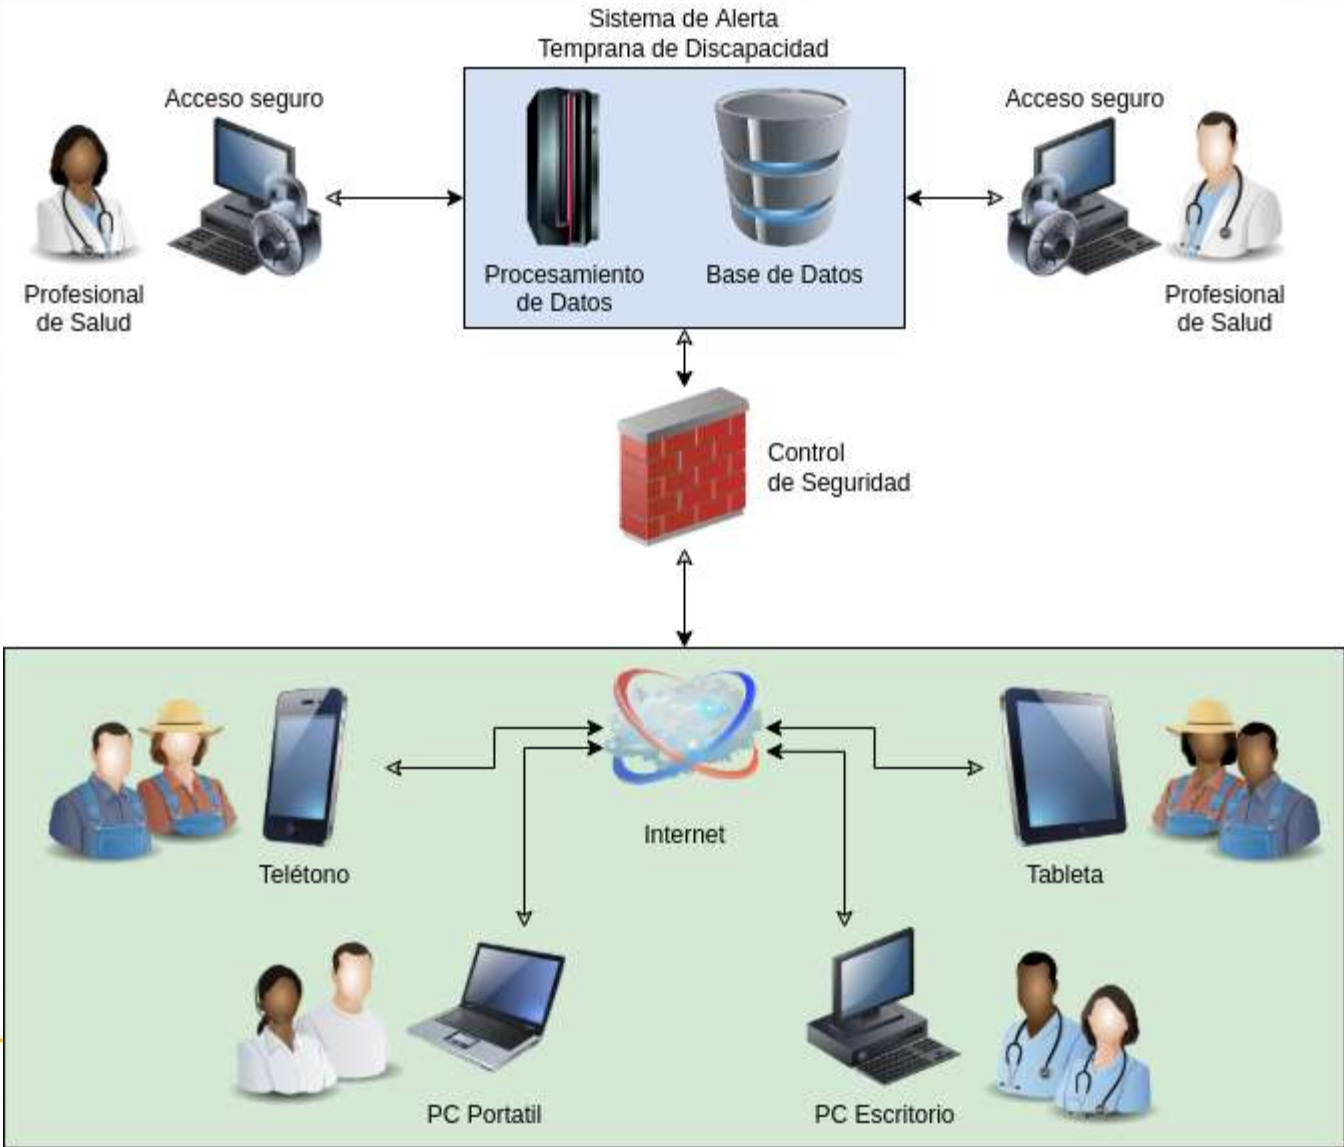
Sistema de Alerta Temprana de Discapacidad

Acceso seguro

Acceso seguro

Procesamiento de Datos

Base de Datos

Profesional de Salud

Profesional de Salud

Control de Seguridad

Internet

Telétono

Tableta

PC Portatil

PC Escritorio